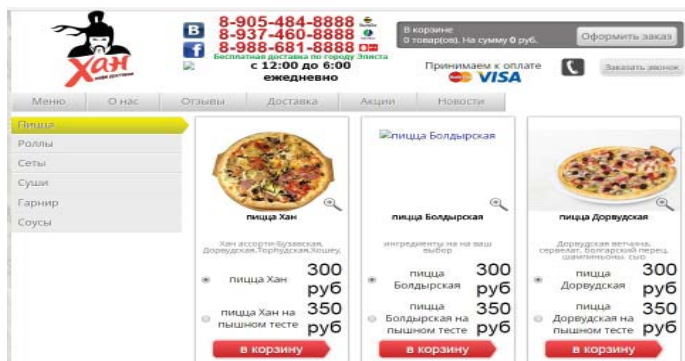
Хан

8-905-484-8888
8-937-460-8888
8-988-681-8888
Бесплатная доставка по городу Элиста
с 12:00 до 6:00
ежедневно

В корзине
0 товар(ов). На сумму 0 руб.
Оформить заказ

Принимаем к оплате
VISA

Заказать звонок

Меню | О нас | Отзывы | Доставка | Акции | Новости

Пицца
Роллы
Сеты
Суши
Гарнир
Соусы

пицца Хан
Хан ассорти-Бузавская, Дорвудская,Торнудская,Хошеу,
пицца Хан 300 руб
пицца Хан на пышном тесте 350 руб
в корзину

пицца Болдырская
пицца Болдырская
ингредиенты на на ваш выбор
пицца Болдырская 300 руб
пицца Болдырская на пышном тесте 350 руб
в корзину

пицца Дорвудская
Дорвудская ветчина, сервелат, болгарский перец, шампиньоны, сыр
пицца Дорвудская 300 руб
пицца Дорвудская на пышном тесте 350 руб
в корзину